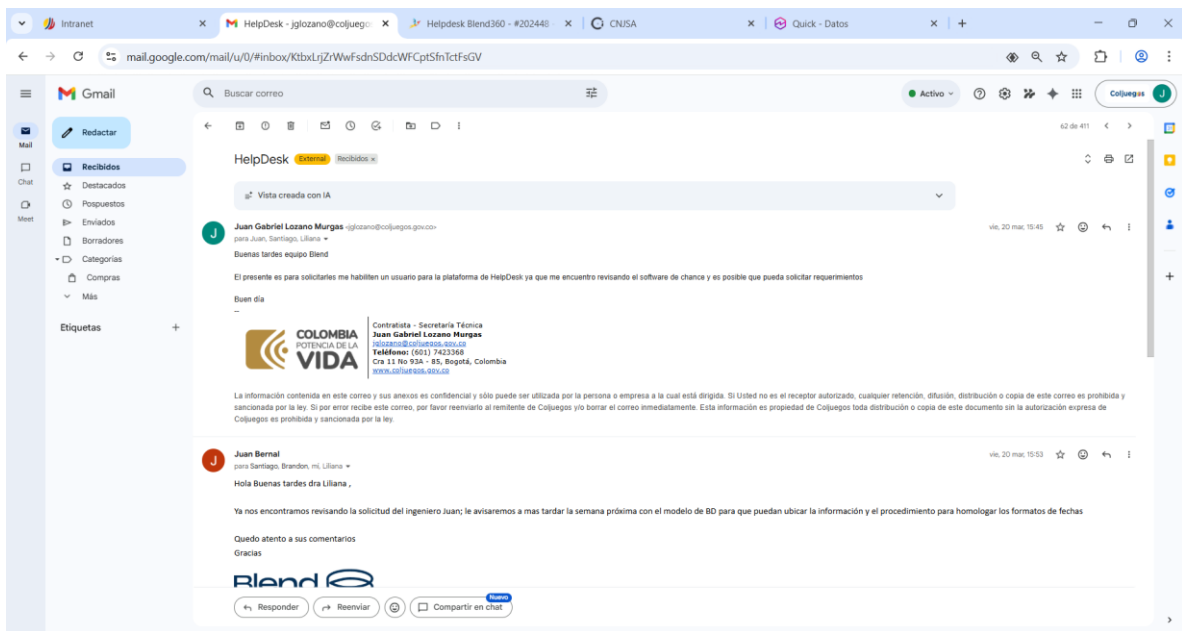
Intranet
HelpDesk - jglozano@coljuego
Helpdesk Blend360 - #202448
CNJSA
Quick - Datos

mail.google.com/mail/u/0/#inbox/KtbxLrjZrWwFsdnSDdcWFCptSfnTctFsGV

Gmail
Buscar correo
Activo
Coljuegos

Mail
Chat
Meet

Redactar
Recibidos
Destacados
Pospuestos
Enviados
Borradores
Categorías
Compras
Más
Etiquetas

62 de 411

HelpDesk External Recibidos ×

Vista creada con IA

Juan Gabriel Lozano Murgas <jglozano@coljuegos.gov.co>
para Juan, Santiago, Liliana
vie, 20 mar, 15:45

Buenas tardes equipo Blend

El presente es para solicitarles me habiliten un usuario para la plataforma de HelpDesk ya que me encuentro revisando el software de chance y es posible que pueda solicitar requerimientos

Buen día
--

COLOMBIA POTENCIA DE LA VIDA
Contratista - Secretaría Técnica
Juan Gabriel Lozano Murgas
jglozano@coljuegos.gov.co
Teléfono: (601) 7423368
Cra 11 No 93A - 85, Bogotá, Colombia
www.coljuegos.gov.co

La información contenida en este correo y sus anexos es confidencial y sólo puede ser utilizada por la persona o empresa a la cual está dirigida. Si Usted no es el receptor autorizado, cualquier retención, difusión, distribución o copia de este correo es prohibida y sancionada por la ley. Si por error recibe este correo, por favor reenviarlo al remitente de Coljuegos y/o borrar el correo inmediatamente. Esta información es propiedad de Coljuegos toda distribución o copia de este documento sin la autorización expresa de Coljuegos es prohibida y sancionada por la ley.

Juan Bernal
para Santiago, Brandon, mí, Liliana
vie, 20 mar, 15:53

Hola Buenas tardes dra Liliana ,

Ya nos encontramos revisando la solicitud del ingeniero Juan; le avisaremos a mas tardar la semana próxima con el modelo de BD para que puedan ubicar la información y el procedimiento para homologar los formatos de fechas

Quedo atento a sus comentarios
Gracias

Blend

Responder
Reenviar
Nuevo
Compartir en chat